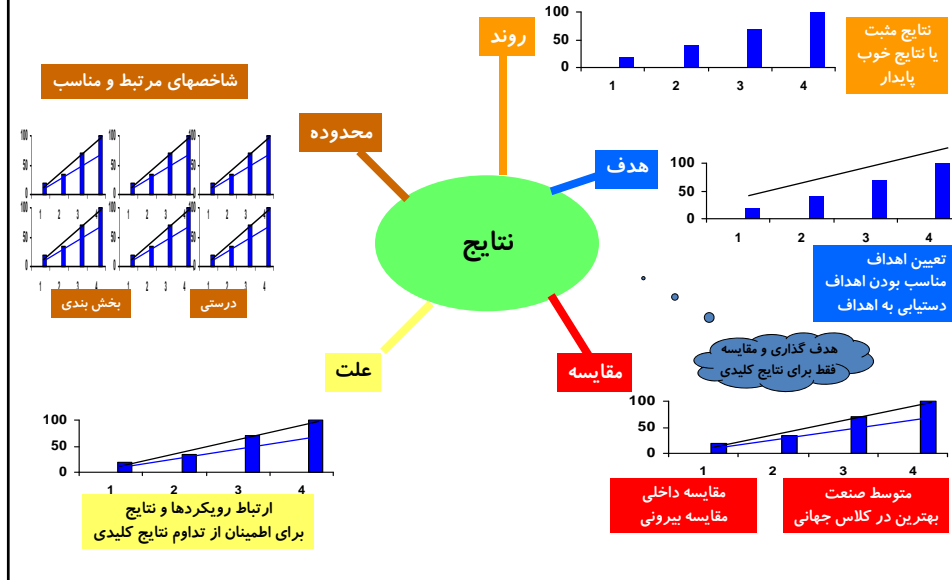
روند

100
50
0
1 2 3 4

نتایج مثبت
یا نتایج خوب
پایدار

شاخصهای مرتبط و مناسب

محدوده

هدف

100
50
0
1 2 3 4

تعیین اهداف
مناسب بودن اهداف
دستیابی به اهداف

نتایج

100
50
0
1 2 3 4

بخش بندی

درستی

هدف گذاری و مقایسه
فقط برای نتایج کلیدی

علت

مقایسه

100
50
0
1 2 3 4

ارتباط رویکردها و نتایج
برای اطمینان از تداوم نتایج کلیدی

100
50
0
1 2 3 4

مقایسه داخلی
مقایسه بیرونی

متوسط صنعت
بهترین در کلاس جهانی